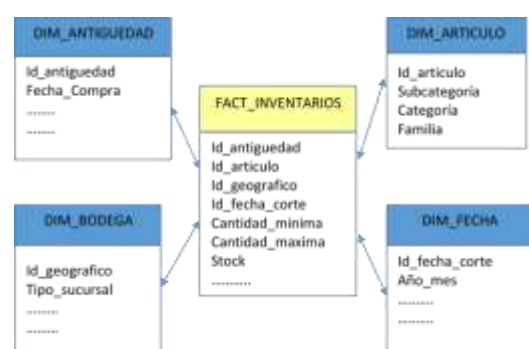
DIM_ANTIGUEDAD

Id_antiguedad
Fecha_Compra
........
........

DIM_ARTICULO

Id_articulo
Subcategoria
Categoria
Familia

FACT_INVENTARIOS

Id_antiguedad
Id_articulo
Id_geografico
Id_fecha_corte
Cantidad_minima
Cantidad_maxima
Stock
...........

DIM_BODEGA

Id_geografico
Tipo_sucursal
........
........

DIM_FECHA

Id_fecha_corte
Año_mes
........
........